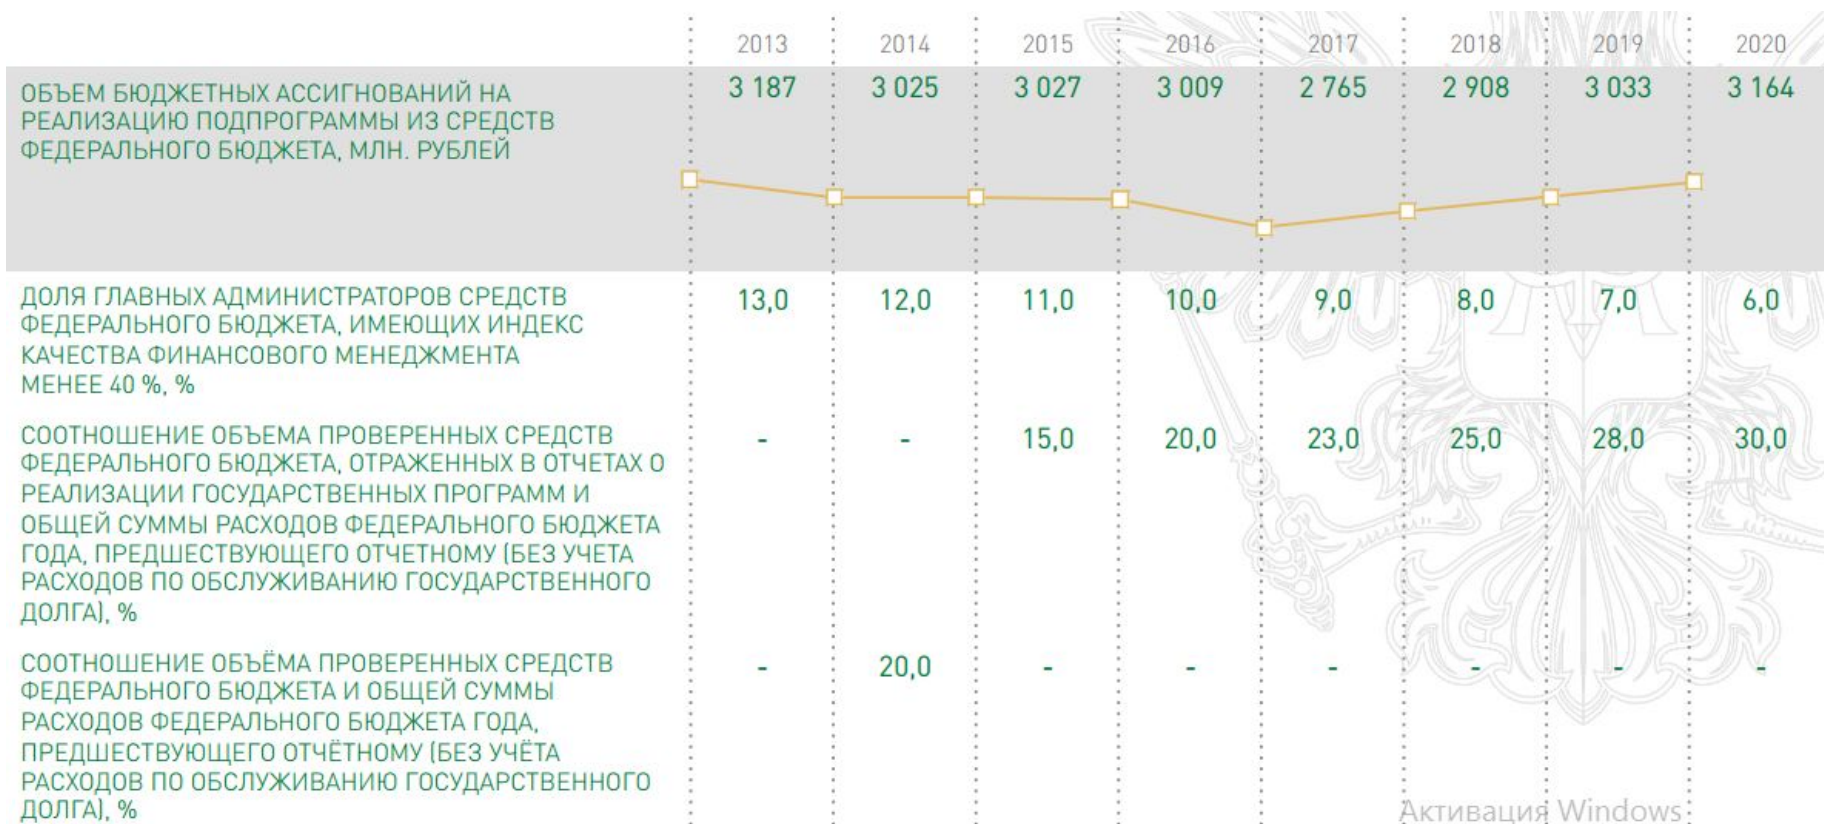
|  | 2013 | 2014 | 2015 | 2016 | 2017 | 2018 | 2019 | 2020 |
|---|---|---|---|---|---|---|---|---|
| ОБЪЕМ БЮДЖЕТНЫХ АССИГНОВАНИЙ НА РЕАЛИЗАЦИЮ ПОДПРОГРАММЫ ИЗ СРЕДСТВ ФЕДЕРАЛЬНОГО БЮДЖЕТА, МЛН. РУБЛЕЙ | 3 187 | 3 025 | 3 027 | 3 009 | 2 765 | 2 908 | 3 033 | 3 164 |
| ДОЛЯ ГЛАВНЫХ АДМИНИСТРАТОРОВ СРЕДСТВ ФЕДЕРАЛЬНОГО БЮДЖЕТА, ИМЕЮЩИХ ИНДЕКС КАЧЕСТВА ФИНАНСОВОГО МЕНЕДЖМЕНТА МЕНЕЕ 40 %, % | 13,0 | 12,0 | 11,0 | 10,0 | 9,0 | 8,0 | 7,0 | 6,0 |
| СООТНОШЕНИЕ ОБЪЕМА ПРОВЕРЕННЫХ СРЕДСТВ ФЕДЕРАЛЬНОГО БЮДЖЕТА, ОТРАЖЕННЫХ В ОТЧЕТАХ О РЕАЛИЗАЦИИ ГОСУДАРСТВЕННЫХ ПРОГРАММ И ОБЩЕЙ СУММЫ РАСХОДОВ ФЕДЕРАЛЬНОГО БЮДЖЕТА ГОДА, ПРЕДШЕСТВУЮЩЕГО ОТЧЕТНОМУ (БЕЗ УЧЕТА РАСХОДОВ ПО ОБСЛУЖИВАНИЮ ГОСУДАРСТВЕННОГО ДОЛГА), % | - | - | 15,0 | 20,0 | 23,0 | 25,0 | 28,0 | 30,0 |
| СООТНОШЕНИЕ ОБЪЁМА ПРОВЕРЕННЫХ СРЕДСТВ ФЕДЕРАЛЬНОГО БЮДЖЕТА И ОБЩЕЙ СУММЫ РАСХОДОВ ФЕДЕРАЛЬНОГО БЮДЖЕТА ГОДА, ПРЕДШЕСТВУЮЩЕГО ОТЧЁТНОМУ (БЕЗ УЧЁТА РАСХОДОВ ПО ОБСЛУЖИВАНИЮ ГОСУДАРСТВЕННОГО ДОЛГА), % | - | 20,0 | - | - | - | - | - | - |

Активация Windows